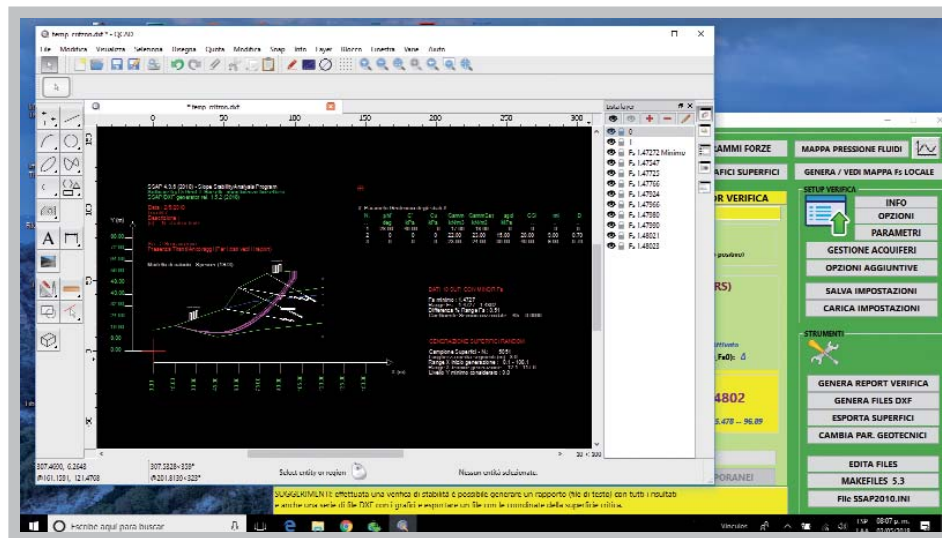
temp_ritmo.dxf - QCAD

File Modifica Visualizza Seleziona Disegna Quota Modifica Snap Info Layer Blocco Finestra Varie Aiuto

*temp_ritmo.dxf

150 100 150 200 250 300

SSAP 4.9.6 (2010) - Slope Stability Analysis Program
SSAP/DXF generator vs. 1.5.2 (2010)

Fs minimo : 1.4727
Differenza % Range Fs : 0.51

GENERAZIONE SUPERFICI RANDOM
Campione Superfici - N. : 5001
Livello Y minimo considerato : 3.0

Layer

0
1
Fs 1.47272 Minimo
Fs 1.47347
Fs 1.47725
Fs 1.47766
Fs 1.47824
Fs 1.47966
Fs 1.47980
Fs 1.47990
Fs 1.48021
Fs 1.48023

307.4600, 0.2648
@101.1581, 121.4708

307.3328<333°
@201.6130<333°

Select entity or region

Nessun entità selezionata.

30 < 300

MAPPA PRESSIONE FLUIDI
GENERA / VEDI MAPPA Fs LOCALE
AMMI FORZE
FICI SUPERFICI
OR VERIFICA
SETUP VERIFICA
INFO
OPZIONI
PARAMETRI
GESTIONE ACQUIFERI
OPZIONI AGGIUNTIVE
SALVA IMPOSTAZIONI
CARICA IMPOSTAZIONI
STRUMENTI
RS)
(Fs0):
4802
5.478 — 96.89
GENERA REPORT VERIFICA
GENERA FILES DXF
ESPORTA SUPERFICI
CAMBIA PAR. GEOTECNICI
PORANEI
EDITA FILES
MAKEFILES 5.3
File SSAP2010.INI

SUGGERIMENTI: effettuata una verifica di stabilità è possibile generare un rapporto (file di testo) con tutti i risultati e anche una serie di file DXF con i grafici e esportare un file con le coordinate della superficie critica.

Escribe aquí para buscar

Vínculos
ESP
LAA
08:07 p. m.